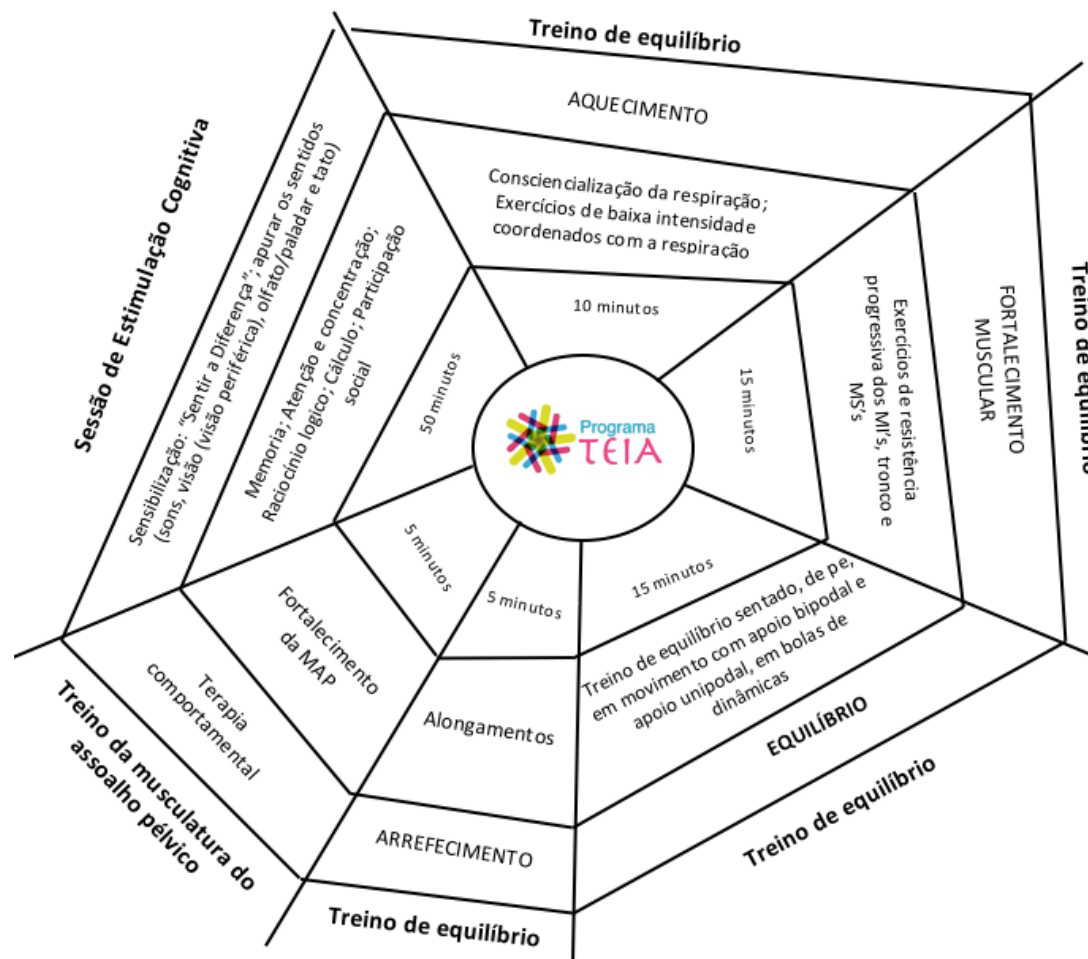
Treino de equilíbrio

AQUECIMENTO

Consciencialização da respiração; Exercícios de baixa intensidade coordenados com a respiração

10 minutos

Treino de equilíbrio

FORTALECIMENTO MUSCULAR

Exercícios de resistência progressiva dos MI's, tronco e MS's

15 minutos

Programa TEIA

Sessão de Estimulação Cognitiva

Sensibilização: "Sentir a Diferença"; apurar os sentidos (sons, visão (visão periférica), olfato/paladar e tato)

Memoria; Atenção e concentração; Raciocínio logico; Cálculo; Participação social

50 minutos

5 minutos

5 minutos

15 minutos

Fortalecimento da MAP

Terapia comportamental

Alongamentos

Treino de equilíbrio sentado, de pe, em movimento com apoio bipodal e apoio unipodal, em bolas de dinâmicas

EQUILÍBRIO

ARREFECIMENTO

Treino da musculatura do assoalho pélvico

Treino de equilíbrio

Treino de equilíbrio